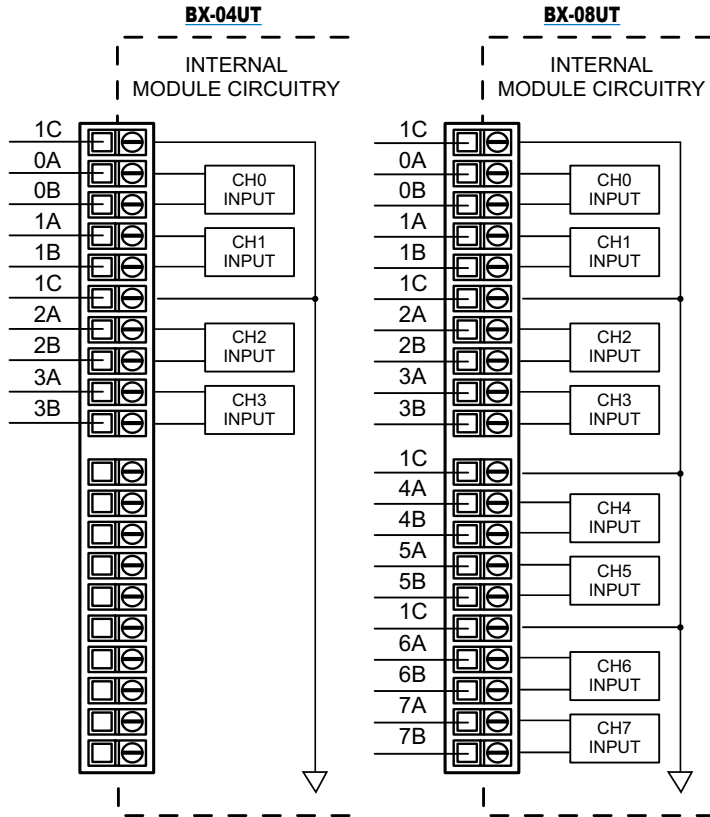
BX-04UT

INTERNAL MODULE CIRCUITRY

1C
0A
0B
1A
1B
1C
2A
2B
3A
3B

CH0 INPUT
CH1 INPUT
CH2 INPUT
CH3 INPUT

BX-08UT

INTERNAL MODULE CIRCUITRY

1C
0A
0B
1A
1B
1C
2A
2B
3A
3B
1C
4A
4B
5A
5B
1C
6A
6B
7A
7B

CH0 INPUT
CH1 INPUT
CH2 INPUT
CH3 INPUT
CH4 INPUT
CH5 INPUT
CH6 INPUT
CH7 INPUT